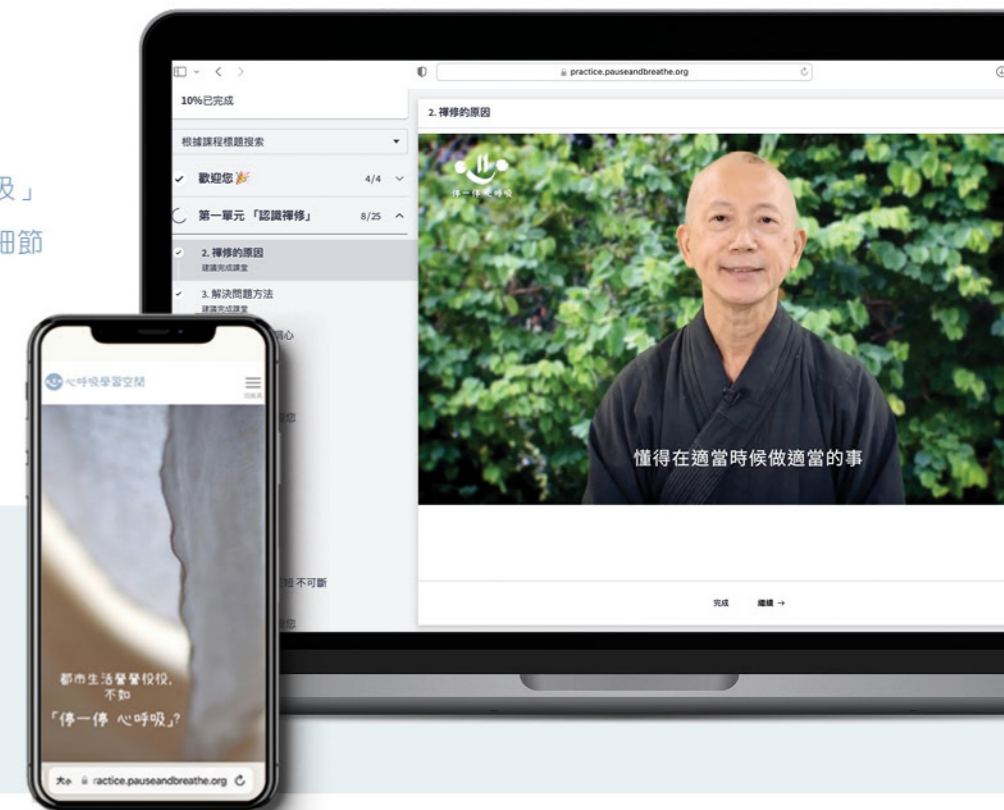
吸」
細節

practice.pauseandbreathe.org

10%已完成

根據課程標題搜索

歡迎您🎉 4/4

第一單元「認識禪修」 8/25

2. 禪修的原因
建議完成課堂

3. 解決問題方法
建議完成課堂

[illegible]心

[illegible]您

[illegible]不可斷

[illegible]您

2. 禪修的原因

停一停 心呼吸

懂得在適當時候做適當的事

完成 繼續 →

心呼吸學習空間

都市生活營營役役，
不如
「停一停 心呼吸」？

大A practice.pauseandbreathe.org